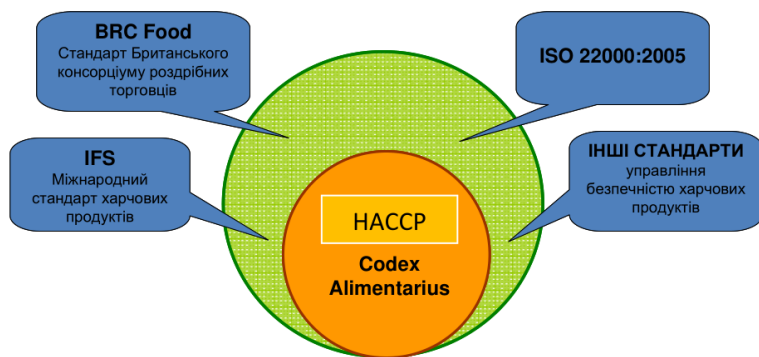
BRC Food
Стандарт Британського консорціуму роздрібних торговців

ISO 22000:2005

IFS
Міжнародний стандарт харчових продуктів

ІНШІ СТАНДАРТИ
управління безпечністю харчових продуктів

HACCP

Codex Alimentarius